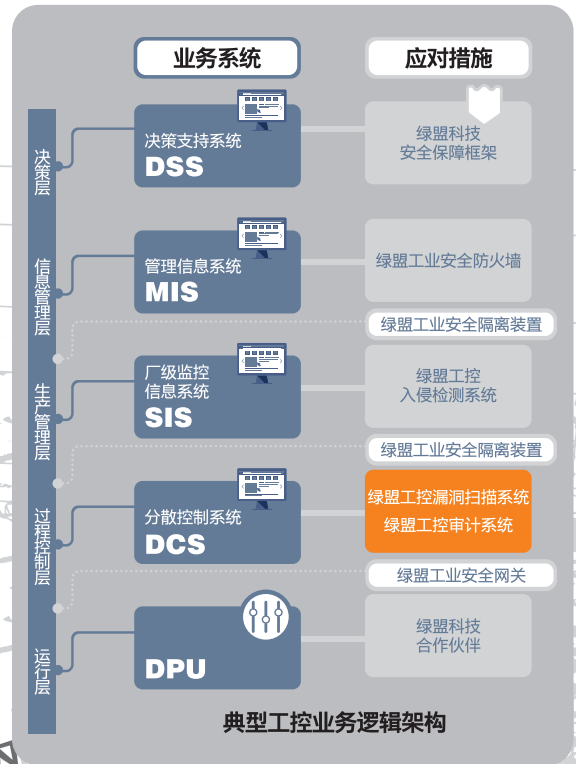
业务系统

应对措施

决策层

信息管理层

生产管理层

过程控制层

运行层

决策支持系统
DSS

绿盟科技
安全保障框架

管理信息系统
MIS

绿盟工业安全防火墙

绿盟工业安全隔离装置

厂级监控
信息系统
SIS

绿盟工控
入侵检测系统

绿盟工业安全隔离装置

分散控制系统
DCS

绿盟工控漏洞扫描系统
绿盟工控审计系统

绿盟工业安全网关

DPU

绿盟科技
合作伙伴

典型工控业务逻辑架构